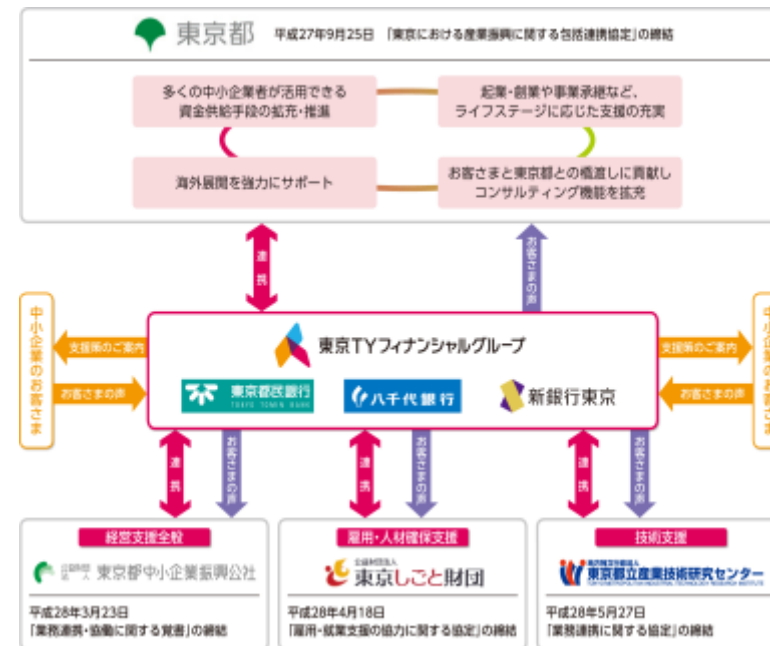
東京都 平成27年9月25日 「東京における産業振興に関する包括連携協定」の締結

多くの中小企業者が活用できる資金供給手段の拡充・推進

起業・創業や事業承継など、ライフステージに応じた支援の充実

海外展開を強力にサポート

お客さまと東京都との橋渡しに貢献しコンサルティング機能を拡充

連携

お客さまの声

中小企業のお客さま

支援策のご案内

お客さまの声

東京TYフィナンシャルグループ

東京都民銀行 TOKYO TOMIN BANK

八千代銀行

新銀行東京

支援策のご案内

お客さまの声

中小企業のお客さま

連携

お客さまの声

連携

お客さまの声

連携

お客さまの声

経営支援全般

公益財団法人 東京都中小企業振興公社

平成28年3月23日
「業務連携・協働に関する覚書」の締結

雇用・人材確保支援

公益財団法人 東京しごと財団

平成28年4月18日
「雇用・就業支援の協力に関する協定」の締結

技術支援

地方独立行政法人 東京都立産業技術研究センター
TOKYO METROPOLITAN INDUSTRIAL TECHNOLOGY RESEARCH INSTITUTE

平成28年5月27日
「業務連携に関する協定」の締結